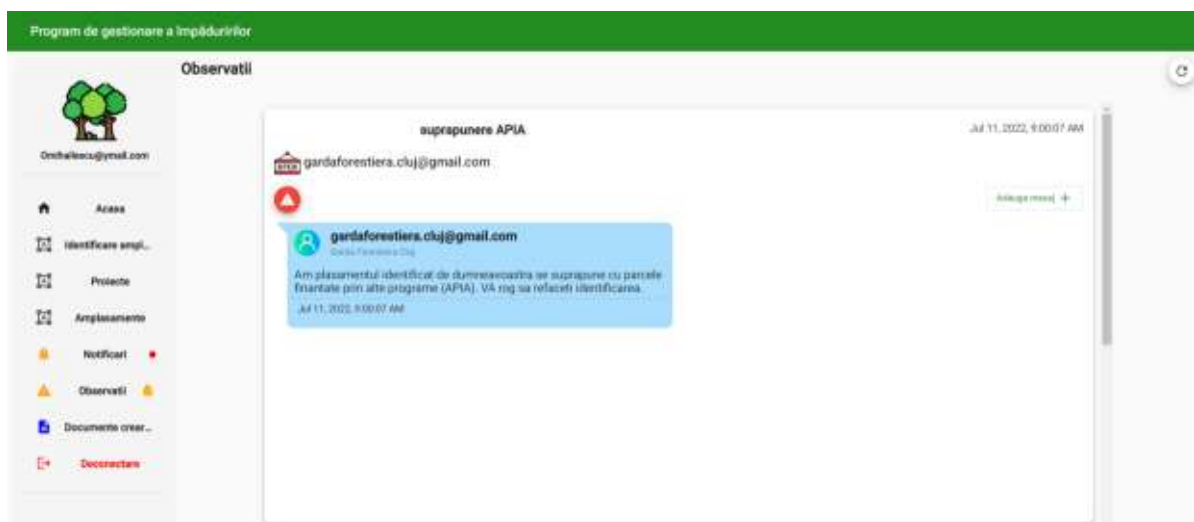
Program de gestionare a împăduririlor

Observatii

Onchalescu@ymail.com

Acasa

Identificare ampl...

Proiecte

Amplasamente

Notificari

Observatii

Documente crear...

Deconectare

suprapunere APIA

Jul 11, 2022, 9:00:07 AM

gardaforestiera.cluj@gmail.com

Adauga mesaj +

gardaforestiera.cluj@gmail.com

Garda Forestiera Cluj

Am plasamentul identificat de dumneavoastra se suprapune cu parcele finantate prin alte programe (APIA). VA rog sa refaceti identificarea.

Jul 11, 2022, 9:00:07 AM